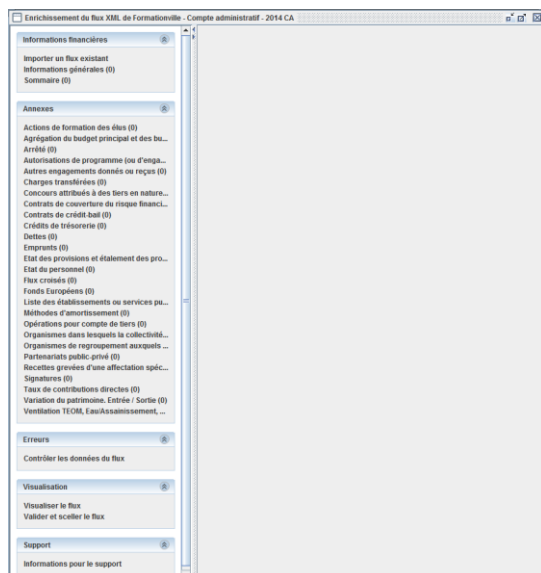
Enrichissement du flux XML de Formationville - Compte administratif - 2014 CA

Informations financières

Importer un flux existant
Informations générales (0)
Sommaire (0)

Annexes

Actions de formation des élus (0)
Agrégation du budget principal et des bu...
Arrêté (0)
Autorisations de programme (ou d'enga...
Autres engagements donnés ou reçus (0)
Charges transférées (0)
Concours attribués à des tiers en nature...
Contrats de couverture du risque financi...
Contrats de crédit-bail (0)
Crédits de trésorerie (0)
Dettes (0)
Emprunts (0)
Etat des provisions et étalement des pro...
Etat du personnel (0)
Flux croisés (0)
Fonds Européens (0)
Liste des établissements ou services pu...
Méthodes d'amortissement (0)
Opérations pour compte de tiers (0)
Organismes dans lesquels la collectivité...
Organismes de regroupement auxquels ...
Partenariats public-privé (0)
Recettes grevées d'une affectation spéc...
Signatures (0)
Taux de contributions directes (0)
Variation du patrimoine. Entrée / Sortie (0)
Ventilation TEOM, Eau/Assainissement, ...

Erreurs

Contrôler les données du flux

Visualisation

Visualiser le flux
Valider et sceller le flux

Support

Informations pour le support